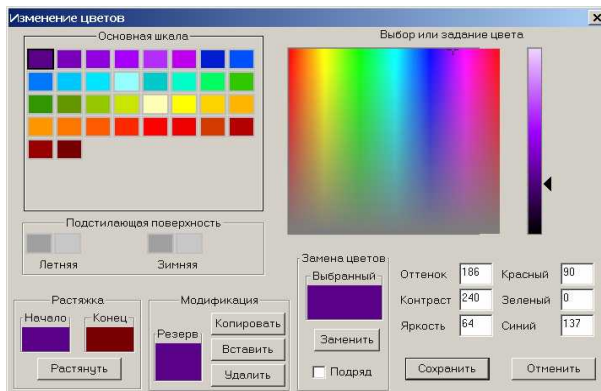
Изменение цветов

Основная шкала

Выбор или задание цвета

Подстилающая поверхность

Летняя

Зимняя

Растяжка

Начало

Конец

Растянуть

Модификация

Резерв

Копировать

Вставить

Удалить

Замена цветов

Выбранный

Заменить

Подряд

Оттенок 186

Контраст 240

Яркость 64

Красный 90

Зеленый 0

Синий 137

Сохранить

Отменить